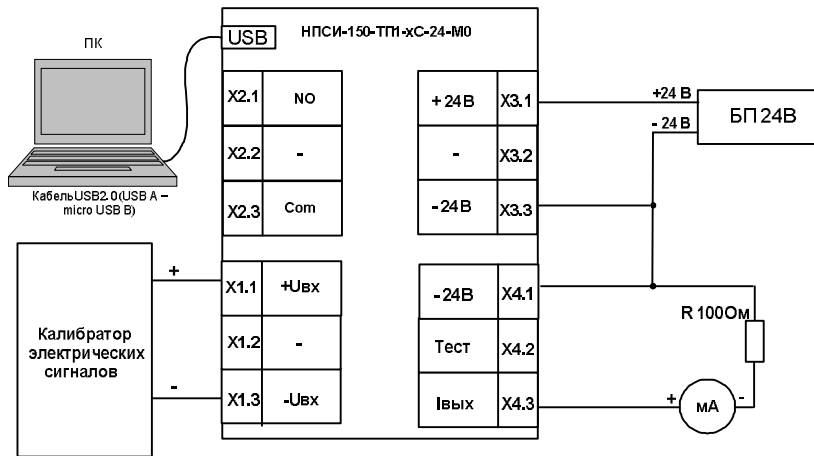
ПК

USB

НПСИ-150-ТП1-хС-24-М0

КабельUSB2.0(USB A – micro USB B)

| X2.1 | NO |
|---|---|
| X2.2 | - |
| X2.3 | Com |

| +24В | X3.1 |
|---|---|
| - | X3.2 |
| -24В | X3.3 |

+24 В

- 24 В

БП24В

Калибратор электрических сигналов

+

-

| X1.1 | +Uвх |
|---|---|
| X1.2 | - |
| X1.3 | -Uвх |

| -24В | X4.1 |
|---|---|
| Тест | X4.2 |
| Iвых | X4.3 |

R 100Ом

+

мА

-